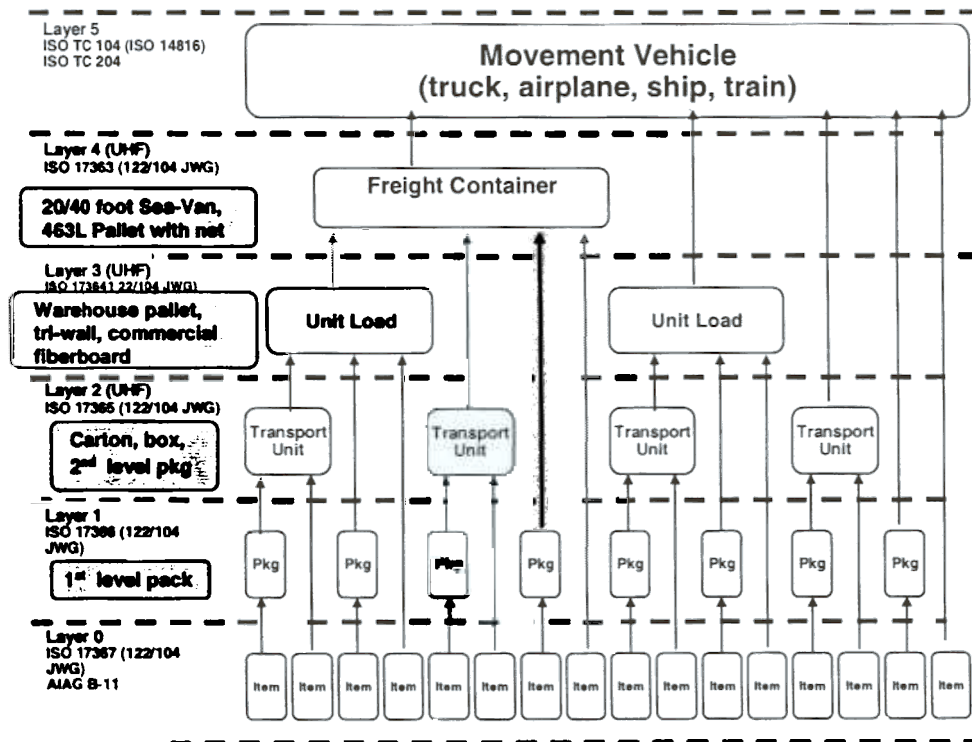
Layer 5
ISO TC 104 (ISO 14816)
ISO TC 204

Movement Vehicle
(truck, airplane, ship, train)

Layer 4 (UHF)
ISO 17363 (122/104 JWG)

20/40 foot Sea-Van, 463L Pallet with net

Freight Container

Layer 3 (UHF)
ISO 17364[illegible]

Warehouse pallet, tri-wall, commercial fiberboard

Unit Load

Unit Load

Layer 2 (UHF)
ISO 17365 (122/104 JWG)

Carton, box, 2$^{nd}$ level pkg

Transport Unit

Transport Unit

Transport Unit

Transport Unit

Layer 1
ISO 17366 (122/104 JWG)

1$^{st}$ level pack

Pkg

Pkg

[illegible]

Pkg

Pkg

Pkg

Pkg

Pkg

Layer 0
ISO 17367 (122/104 JWG)
AIAG B-11

Item

Item

Item

Item

Item

Item

Item

Item

Item

Item

Item

Item

Item

Item

Item

Item